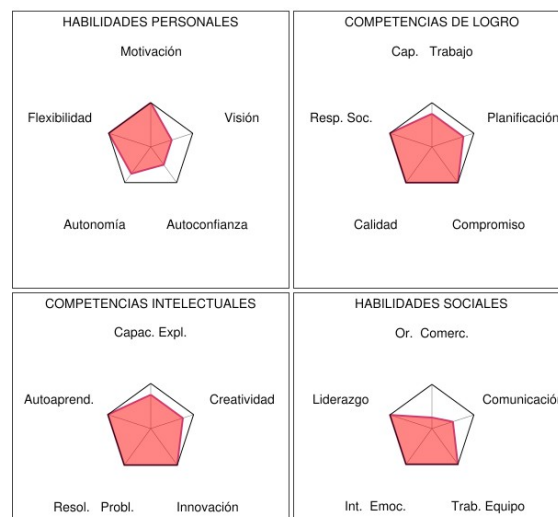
HABILIDADES PERSONALES

Motivación

Flexibilidad

Visión

Autonomía

Autoconfianza

COMPETENCIAS DE LOGRO

Cap. Trabajo

Resp. Soc.

Planificación

Calidad

Compromiso

COMPETENCIAS INTELECTUALES

Capac. Expl.

Autoaprend.

Creatividad

Resol. Probl.

Innovación

HABILIDADES SOCIALES

Or. Comerc.

Liderazgo

Comunicación

Int. Emoc.

Trab. Equipo